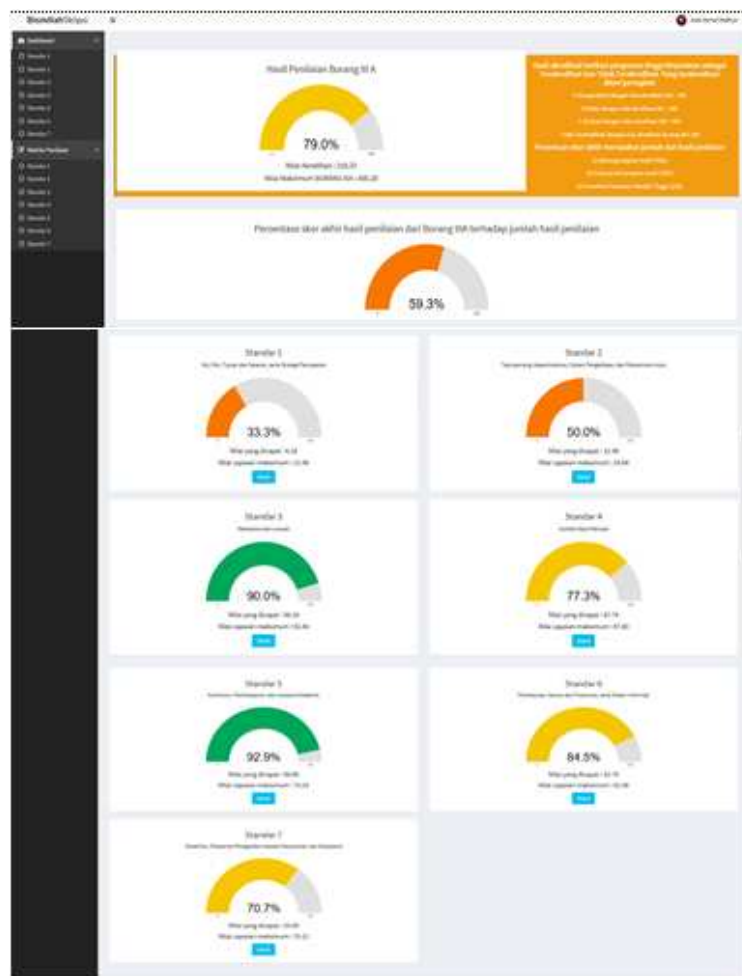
Hasil Penilaian Borang III A

79.0%

Persentase skor akhir hasil penilaian dari Borang IIIA terhadap jumlah hasil penilaian

59.3%

Standar 1

33.3%

Standar 2

50.0%

Standar 3

90.0%

Standar 4

77.3%

Standar 5

92.9%

Standar 6

84.5%

Standar 7

70.7%